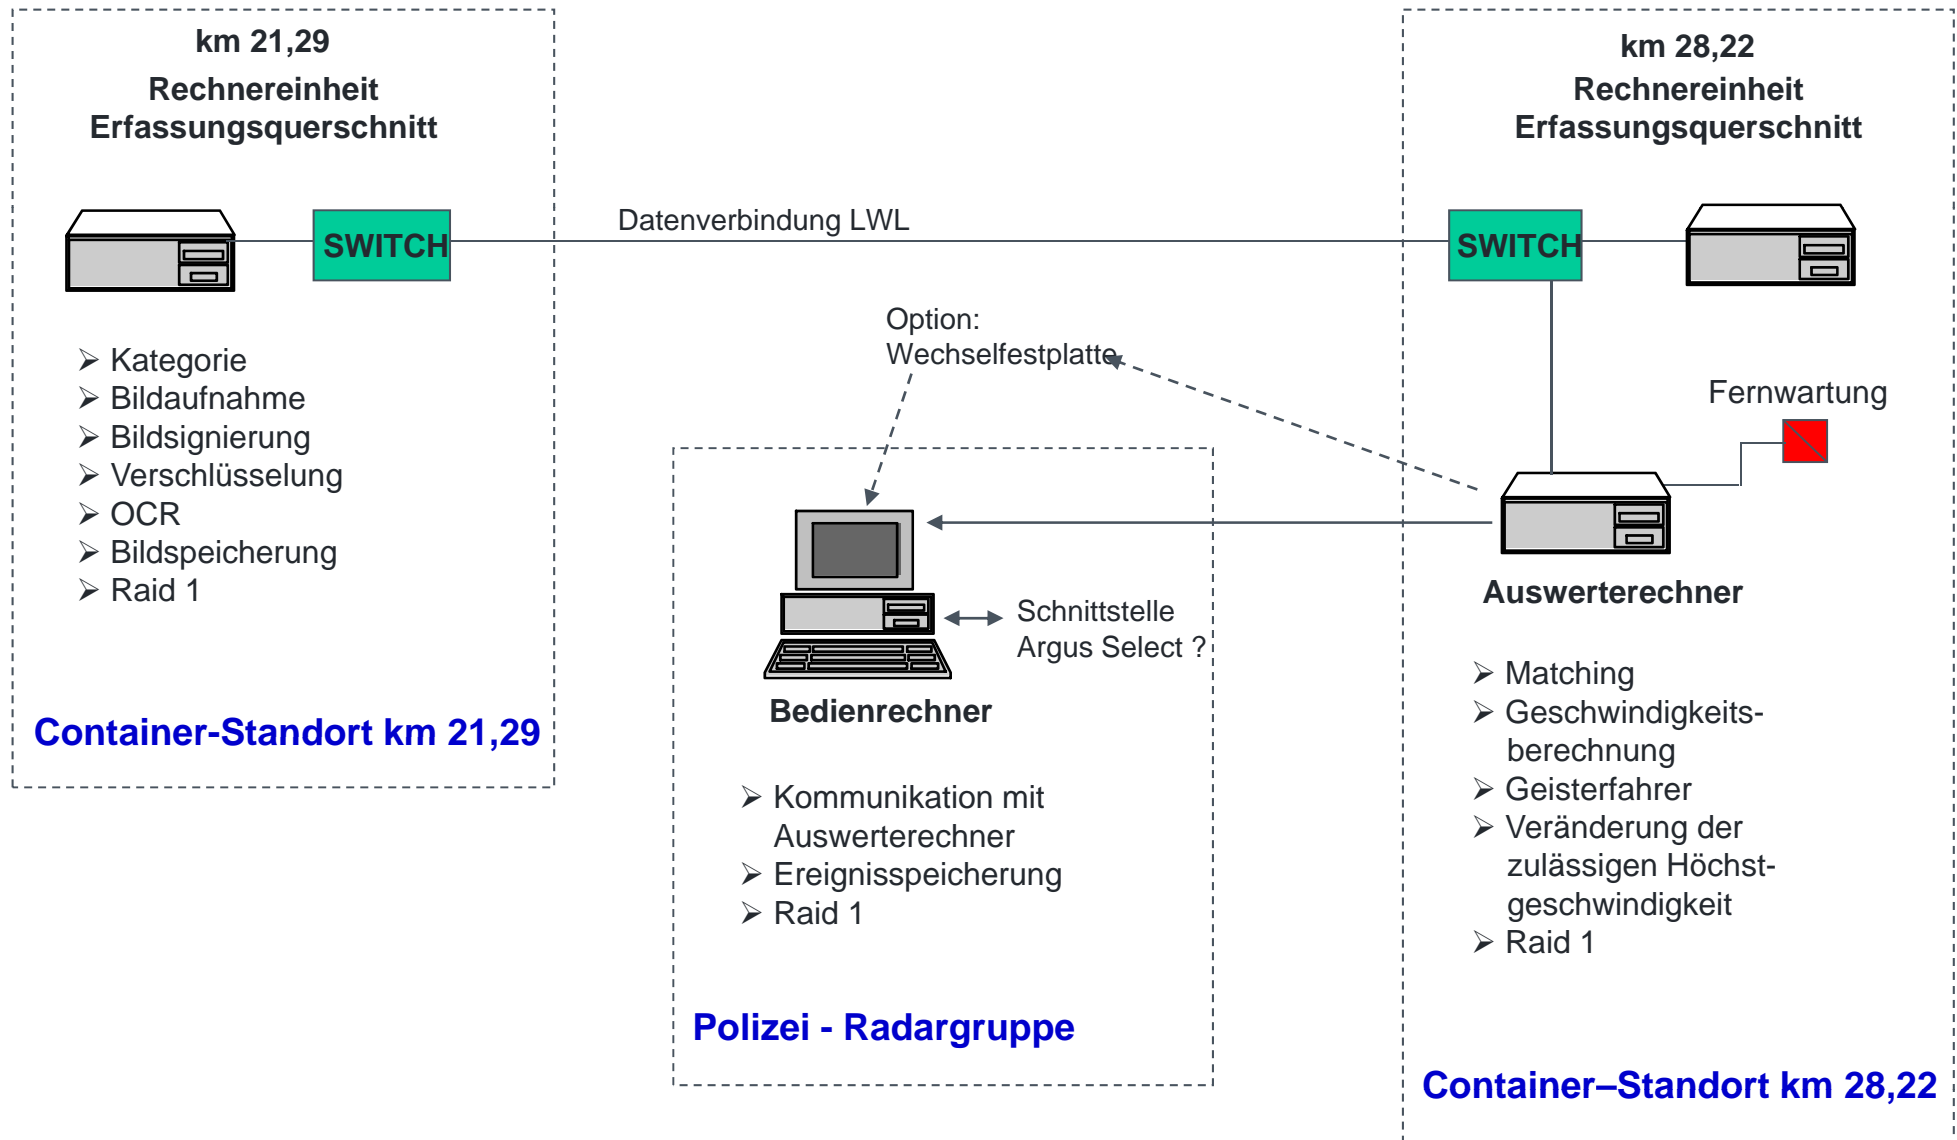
km 21,29
Rechnereinheit Erfassungsquerschnitt

SWITCH

- Kategorie
- Bildaufnahme
- Bildsignierung
- Verschlüsselung
- OCR
- Bildspeicherung
- Raid 1

Container-Standort km 21,29

Datenverbindung LWL

Option: Wechselfestplatte

Schnittstelle Argus Select ?

Bedienrechner

- Kommunikation mit Auswerterechner
- Ereignisspeicherung
- Raid 1

Polizei - Radargruppe

km 28,22
Rechnereinheit Erfassungsquerschnitt

SWITCH

Fernwartung

Auswerterechner

- Matching
- Geschwindigkeitsberechnung
- Geisterfahrer
- Veränderung der zulässigen Höchstgeschwindigkeit
- Raid 1

Container–Standort km 28,22